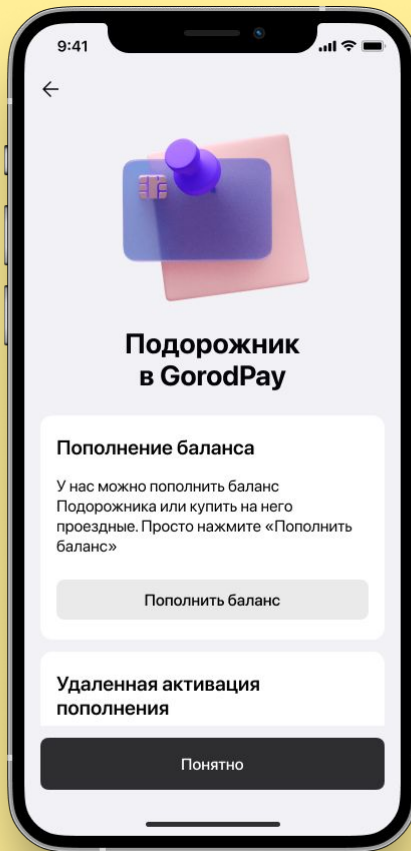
9:41

←

Подорожник
в GorodPay

Пополнение баланса

У нас можно пополнить баланс Подорожника или купить на него проездные. Просто нажмите «Пополнить баланс»

Пополнить баланс

Удаленная активация пополнения

Понятно